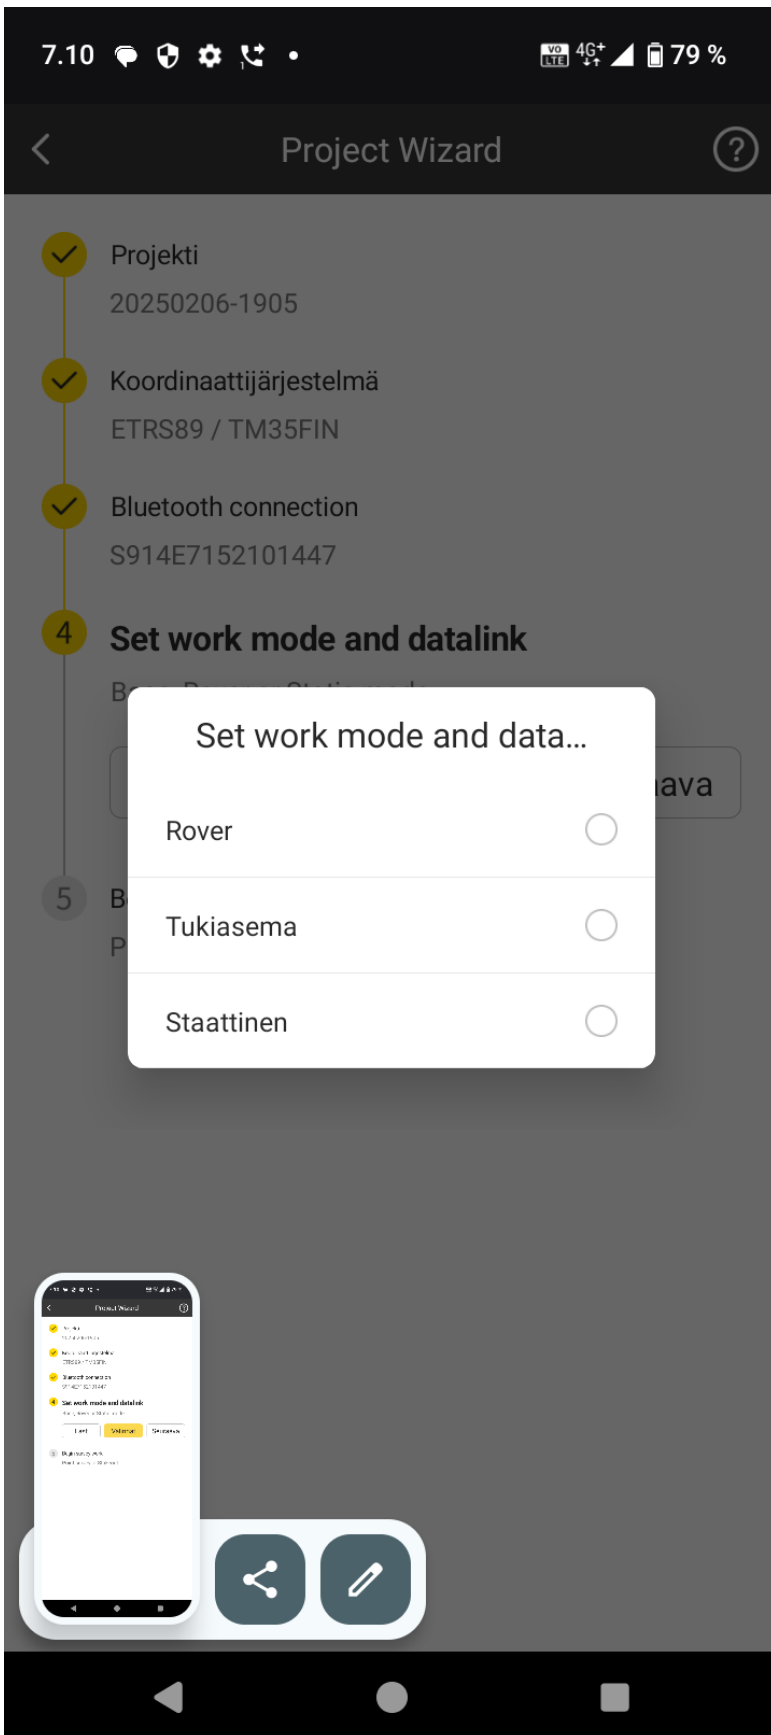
7.10 • 4G+ 79 %

Project Wizard

Projekti
20250206-1905

Koordinaattijärjestelmä
ETRS89 / TM35FIN

Bluetooth connection
S914E7152101447

4 Set work mode and datalink
B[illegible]

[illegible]ava

5 B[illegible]
P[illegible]

Set work mode and data...

Rover

Tukiasema

Staattinen